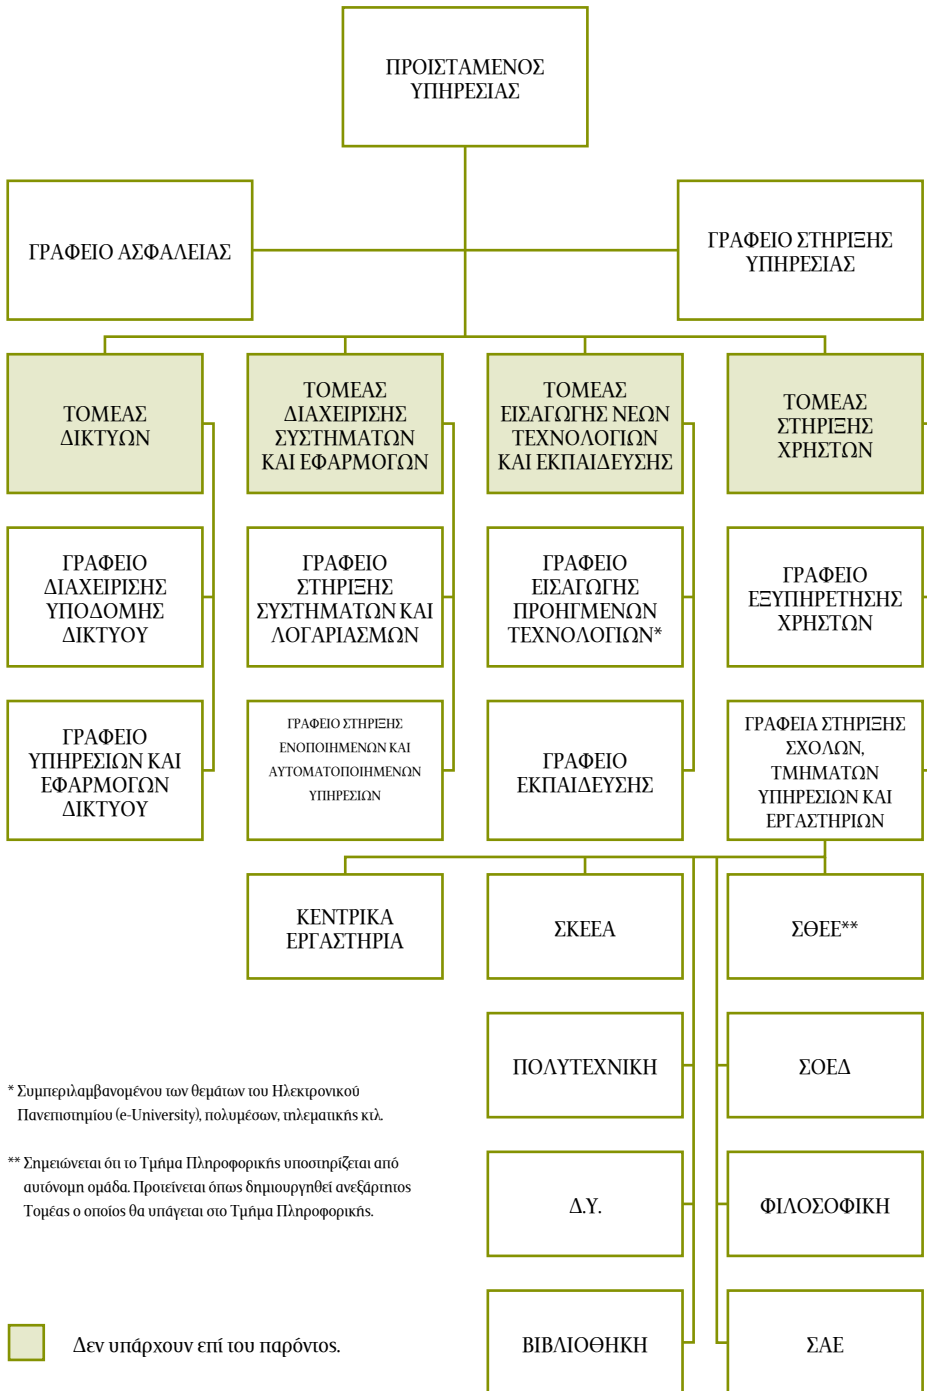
ΠΡΟΙΣΤΑΜΕΝΟΣ ΥΠΗΡΕΣΙΑΣ

ΓΡΑΦΕΙΟ ΑΣΦΑΛΕΙΑΣ

ΓΡΑΦΕΙΟ ΣΤΗΡΙΞΗΣ ΥΠΗΡΕΣΙΑΣ

ΤΟΜΕΑΣ ΔΙΚΤΥΩΝ

ΤΟΜΕΑΣ ΔΙΑΧΕΙΡΙΣΗΣ ΣΥΣΤΗΜΑΤΩΝ ΚΑΙ ΕΦΑΡΜΟΓΩΝ

ΤΟΜΕΑΣ ΕΙΣΑΓΩΓΗΣ ΝΕΩΝ ΤΕΧΝΟΛΟΓΙΩΝ ΚΑΙ ΕΚΠΑΙΔΕΥΣΗΣ

ΤΟΜΕΑΣ ΣΤΗΡΙΞΗΣ ΧΡΗΣΤΩΝ

ΓΡΑΦΕΙΟ ΔΙΑΧΕΙΡΙΣΗΣ ΥΠΟΔΟΜΗΣ ΔΙΚΤΥΟΥ

ΓΡΑΦΕΙΟ ΣΤΗΡΙΞΗΣ ΣΥΣΤΗΜΑΤΩΝ ΚΑΙ ΛΟΓΑΡΙΑΣΜΩΝ

ΓΡΑΦΕΙΟ ΕΙΣΑΓΩΓΗΣ ΠΡΟΗΓΜΕΝΩΝ ΤΕΧΝΟΛΟΓΙΩΝ*

ΓΡΑΦΕΙΟ ΕΞΥΠΗΡΕΤΗΣΗΣ ΧΡΗΣΤΩΝ

ΓΡΑΦΕΙΟ ΥΠΗΡΕΣΙΩΝ ΚΑΙ ΕΦΑΡΜΟΓΩΝ ΔΙΚΤΥΟΥ

ΓΡΑΦΕΙΟ ΣΤΗΡΙΞΗΣ ΕΝΟΠΟΙΗΜΕΝΩΝ ΚΑΙ ΑΥΤΟΜΑΤΟΠΟΙΗΜΕΝΩΝ ΥΠΗΡΕΣΙΩΝ

ΓΡΑΦΕΙΟ ΕΚΠΑΙΔΕΥΣΗΣ

ΓΡΑΦΕΙΑ ΣΤΗΡΙΞΗΣ ΣΧΟΛΩΝ, ΤΜΗΜΑΤΩΝ ΥΠΗΡΕΣΙΩΝ ΚΑΙ ΕΡΓΑΣΤΗΡΙΩΝ

ΚΕΝΤΡΙΚΑ ΕΡΓΑΣΤΗΡΙΑ

ΣΚΕΕΑ

ΣΘΕΕ**

ΠΟΛΥΤΕΧΝΙΚΗ

ΣΟΕΔ

* Συμπεριλαμβανομένου των θεμάτων του Ηλεκτρονικού Πανεπιστημίου (e-University), πολυμέσων, τηλεματικής κτλ.

** Σημειώνεται ότι το Τμήμα Πληροφορικής υποστηρίζεται από αυτόνομη ομάδα. Προτείνεται όπως δημιουργηθεί ανεξάρτητος Τομέας ο οποίος θα υπάγεται στο Τμήμα Πληροφορικής.

Δ.Υ.

ΦΙΛΟΣΟΦΙΚΗ

Δεν υπάρχουν επί του παρόντος.

ΒΙΒΛΙΟΘΗΚΗ

ΣΑΕ